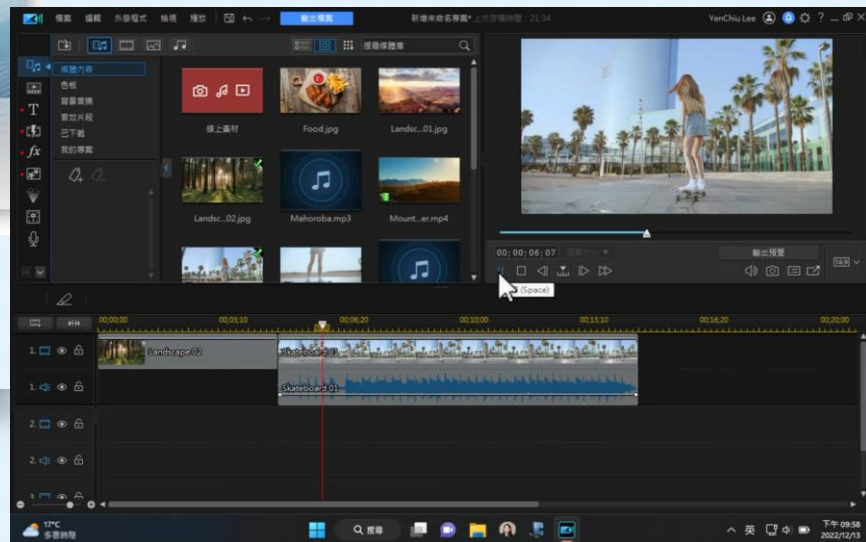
檔案 編輯 外掛程式 檢視 播放 輸出檔案 新增未命名專案* 上次存檔時間：21:34 YenChiu Lee ? _ □ ×

搜尋媒體庫

媒體內容
色板
背景音樂
音效片段
已下載
我的專案

線上素材 Food.jpg Landsc...01.jpg
Landsc...02.jpg Mahoroba.mp3 Mount...er.mp4

00;00;06;07
輸出預覽
(Space)
16:9

00;00;00 00;03;10 00;06;20 00;10;00 00;13;10 00;16;20 00;20;00

1. Landscape 02 Skateboard 01
1. Skateboard 01
2.
2.
3.

17°C 多雲時陰
搜尋
英 下午 09:58 2022/12/13